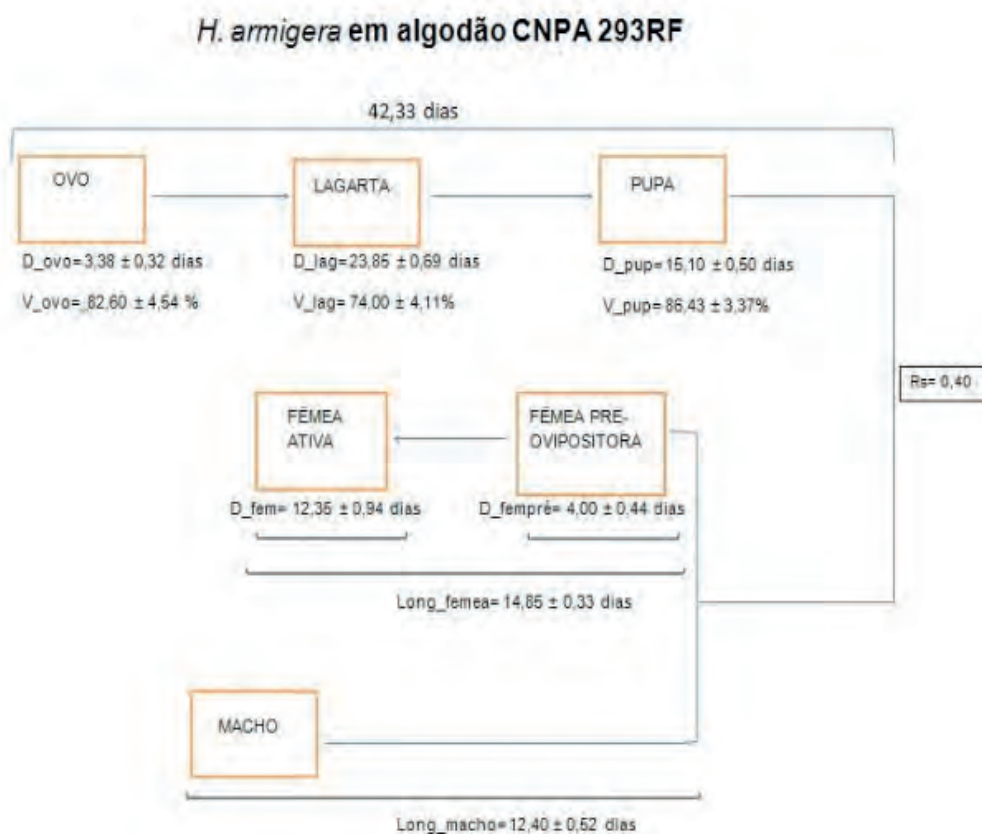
H. armigera em algodão CNPA 293RF

42,33 dias

OVO

LAGARTA

PUPA

D_ovo=3,38 ± 0,32 dias

V_ovo=_82,60 ± 4,54 %

D_lag=23,85 ± 0,69 dias

V_lag= 74,00 ± 4,11%

D_pup=15,10 ± 0,50 dias

V_pup=86,43 ± 3,37%

Rs= 0,40

FÊMEA ATIVA

FÊMEA PRÉ-OVIPOSITORA

D_fem= 12,35 ± 0,94 dias

D_fempré= 4,00 ± 0.44 dias

Long_femea= 14,85 ± 0,33 dias

MACHO

Long_macho=12,40 ± 0,52 dias